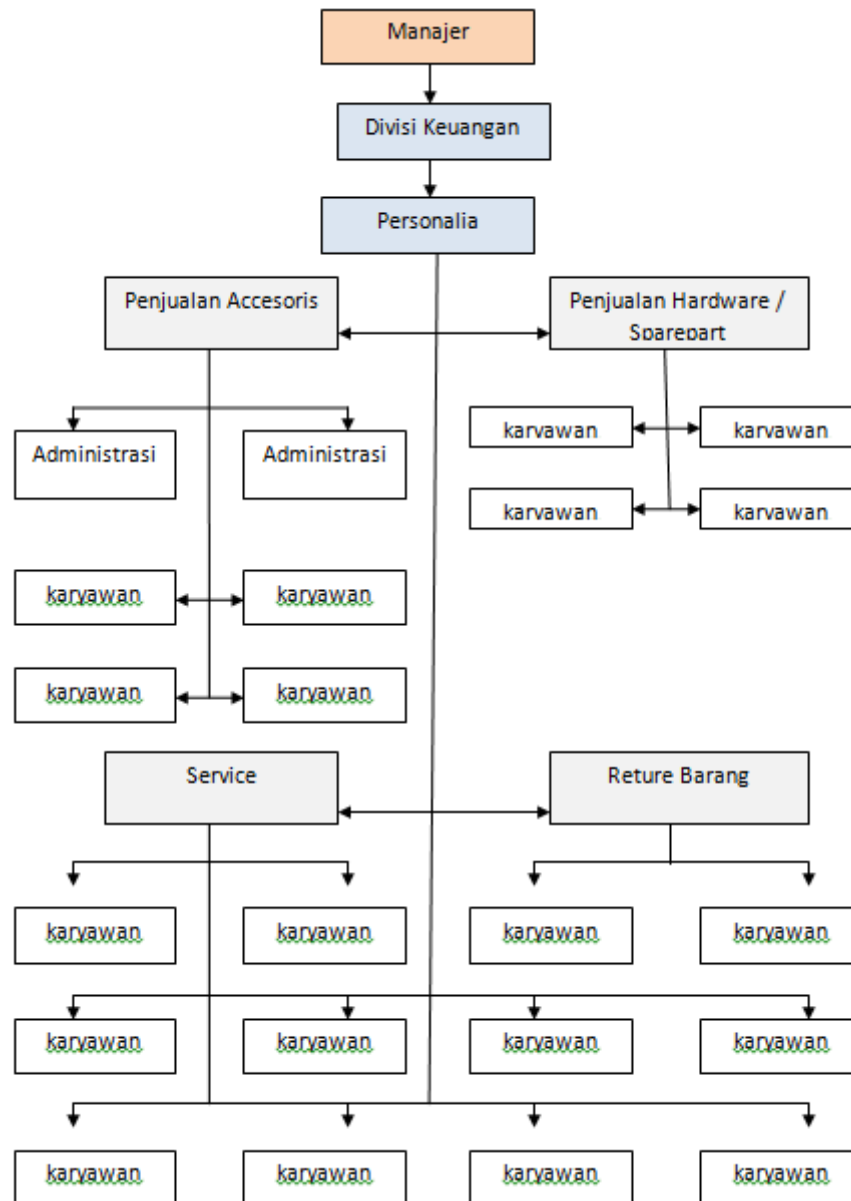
Manajer

Divisi Keuangan

Personalia

Penjualan Accesoris

Penjualan Hardware / Sparepart

Administrasi

Administrasi

karyawan

karyawan

karyawan

karyawan

karyawan

karyawan

karyawan

karyawan

Service

Reture Barang

karyawan

karyawan

karyawan

karyawan

karyawan

karyawan

karyawan

karyawan

karyawan

karyawan

karyawan

karyawan